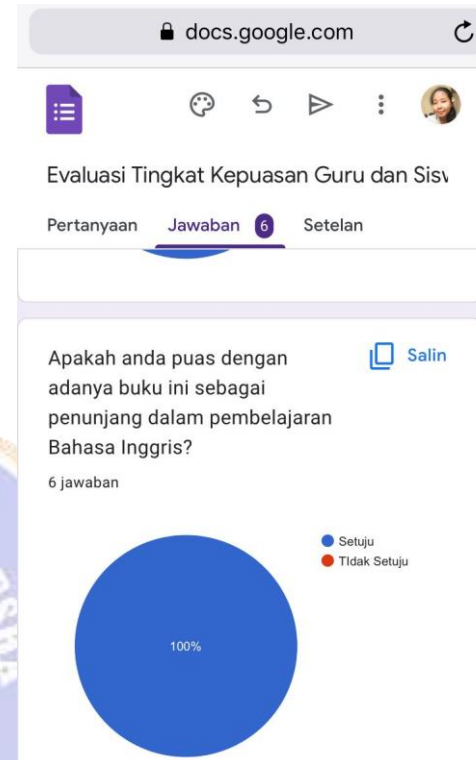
docs.google.com

Evaluasi Tingkat Kepuasan Guru dan Sisv

Pertanyaan Jawaban 6 Setelan

Apakah anda puas dengan adanya buku ini sebagai penunjang dalam pembelajaran Bahasa Inggris?

Salin

6 jawaban

Setuju
TIdak Setuju

100%